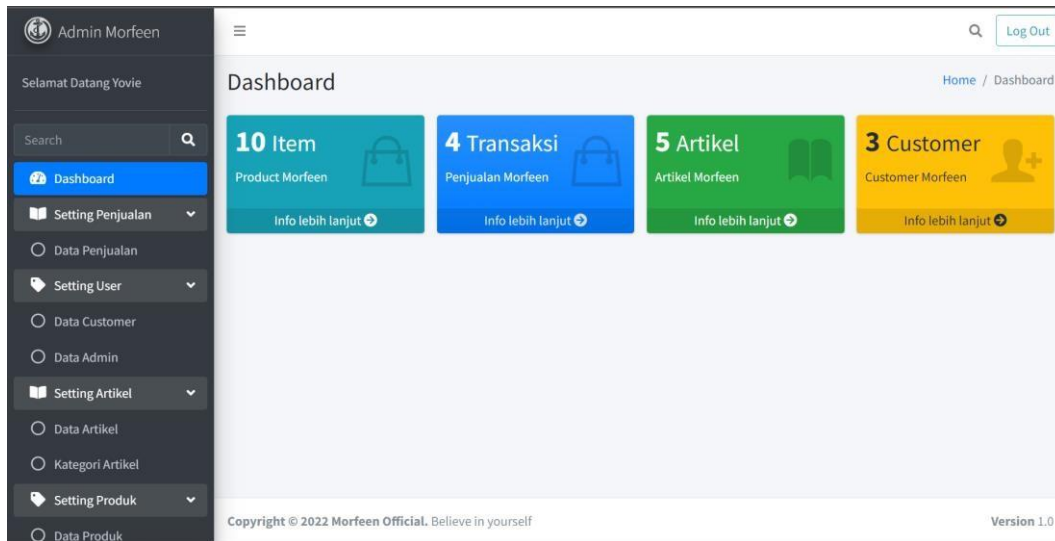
Admin Morfeen

Selamat Datang Yovie

Search

Dashboard

Setting Penjualan

Data Penjualan

Setting User

Data Customer

Data Admin

Setting Artikel

Data Artikel

Kategori Artikel

Setting Produk

Data Produk

Log Out

Dashboard

Home / Dashboard

10 Item
Product Morfeen
Info lebih lanjut

4 Transaksi
Penjualan Morfeen
Info lebih lanjut

5 Artikel
Artikel Morfeen
Info lebih lanjut

3 Customer
Customer Morfeen
Info lebih lanjut

Copyright © 2022 Morfeen Official. Believe in yourself

Version 1.0